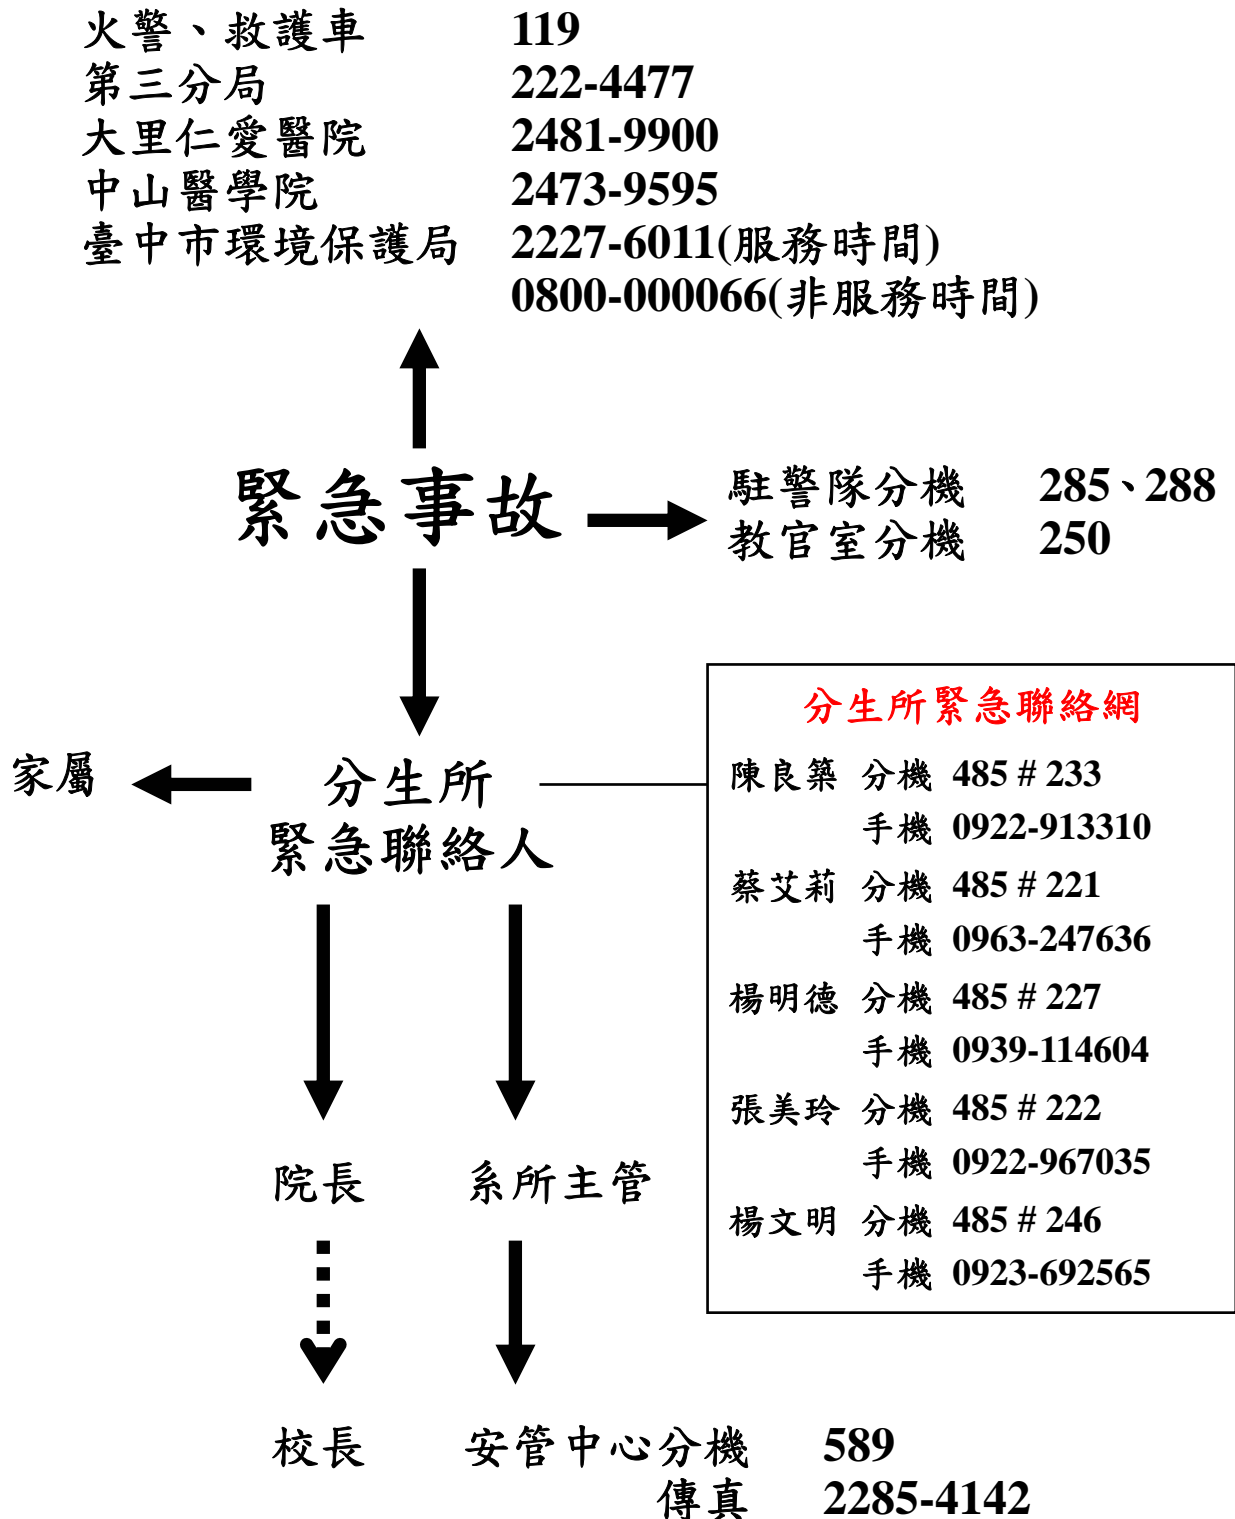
火警、救護車 119
第三分局 222-4477
大里仁愛醫院 2481-9900
中山醫學院 2473-9595
臺中市環境保護局 2227-6011(服務時間)
0800-000066(非服務時間)

緊急事故

駐警隊分機 285、288
教官室分機 250

分生所緊急聯絡網

陳良築 分機 485＃233
手機 0922-913310
蔡艾莉 分機 485＃221
手機 0963-247636
楊明德 分機 485＃227
手機 0939-114604
張美玲 分機 485＃222
手機 0922-967035
楊文明 分機 485＃246
手機 0923-692565

家屬

分生所
緊急聯絡人

院長

系所主管

校長

安管中心分機 589
傳真 2285-4142